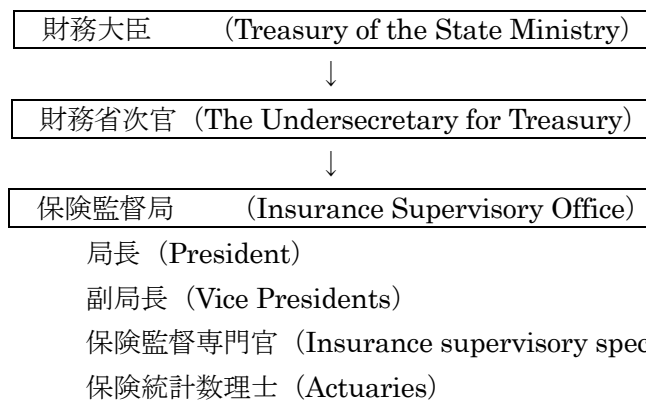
財務大臣　（Treasury of the State Ministry）

↓

財務省次官（The Undersecretary for Treasury）

↓

保険監督局　（Insurance Supervisory Office）

局長（President）

副局長（Vice Presidents）

保険監督専門官（Insurance supervisory spec

保険統計数理士（Actuaries）